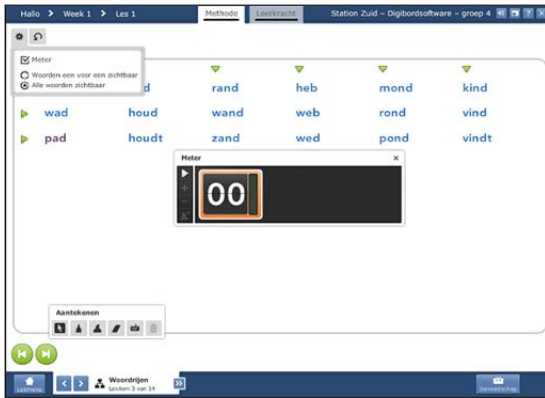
Hallo > Week 1 > Les 1

Methode Leerkracht

Station Zuid – Digibordsoftware – groep 4

Meter

Woorden een voor een zichtbaar

Alle woorden zichtbaar

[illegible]d rand heb mond kind

wad houd wand web rond vind

pad houdt zand wed pond vindt

Meter

00

Aantekenen

Lesmenu

Woordrijen

Lesstam 3 van 14

Gereedschap